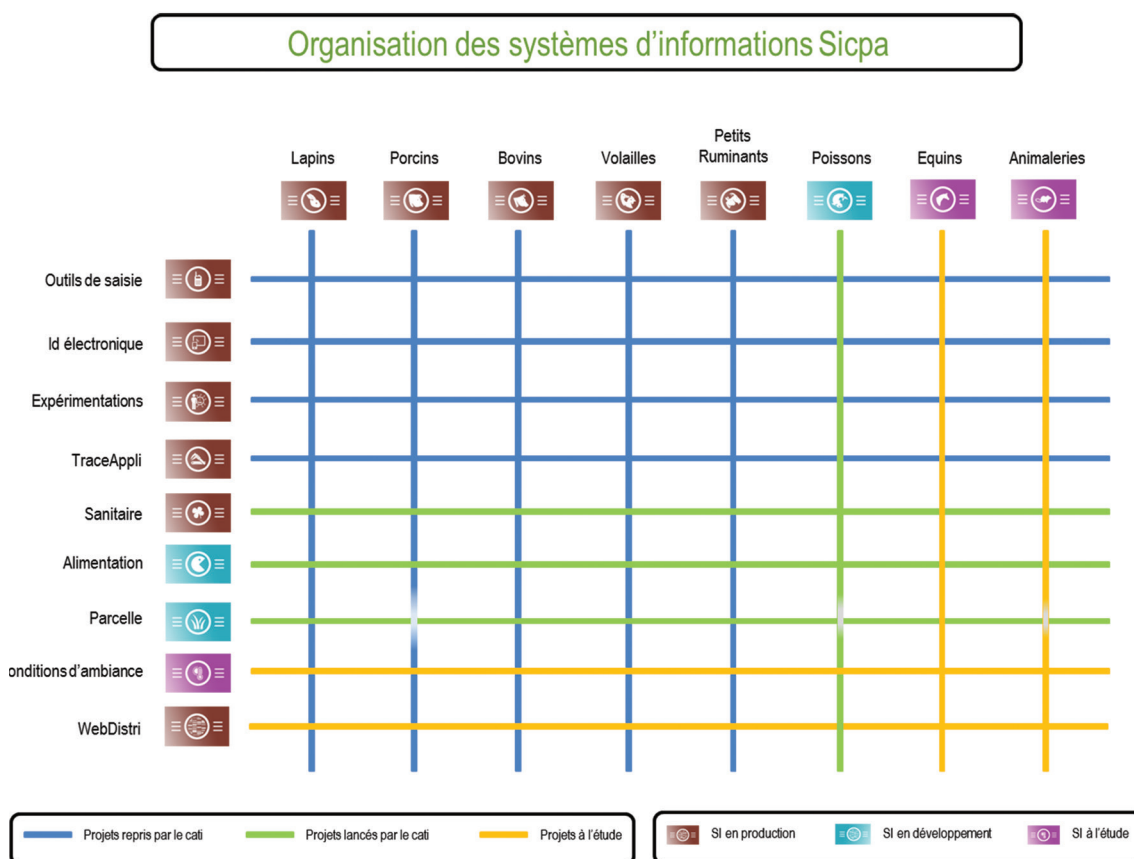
Organisation des systèmes d'informations Sicpa

Lapins
Porcins
Bovins
Volailles
Petits Ruminants
Poissons
Equins
Animaleries

Outils de saisie
Id électronique
Expérimentations
TraceAppli
Sanitaire
Alimentation
Parcelle
onditions d'ambiance
WebDistri

Projets repris par le cati
Projets lancés par le cati
Projets à l'étude

SI en production
SI en développement
SI à l'étude